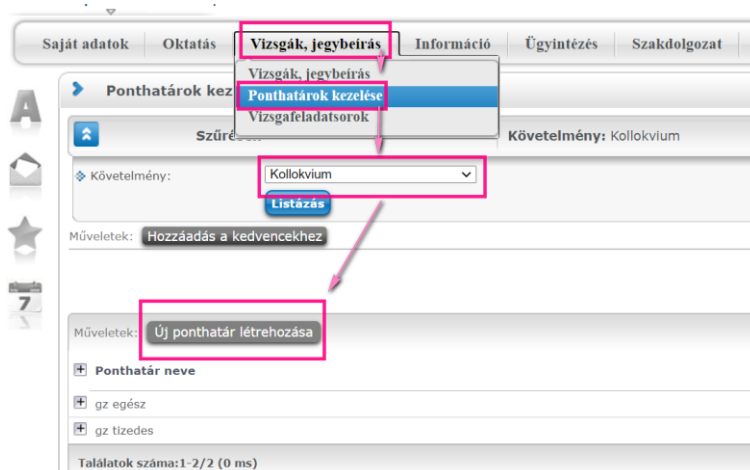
Saját adatok | Oktatás | Vizsgák, jegybeírás | Információ | Ügyintézés | Szakdolgozat

Vizsgák, jegybeírás
Ponthatárok kezelése
Vizsgafeladatsorok

A

7

Ponthatárok kez

Szűrés

Követelmény: Kollokvium

Követelmény: Kollokvium

Listázás

Műveletek: Hozzáadás a kedvencekhez

Műveletek: Új ponthatár létrehozása

Ponthatár neve

gz egész

gz tizedes

Találatok száma:1-2/2 (0 ms)